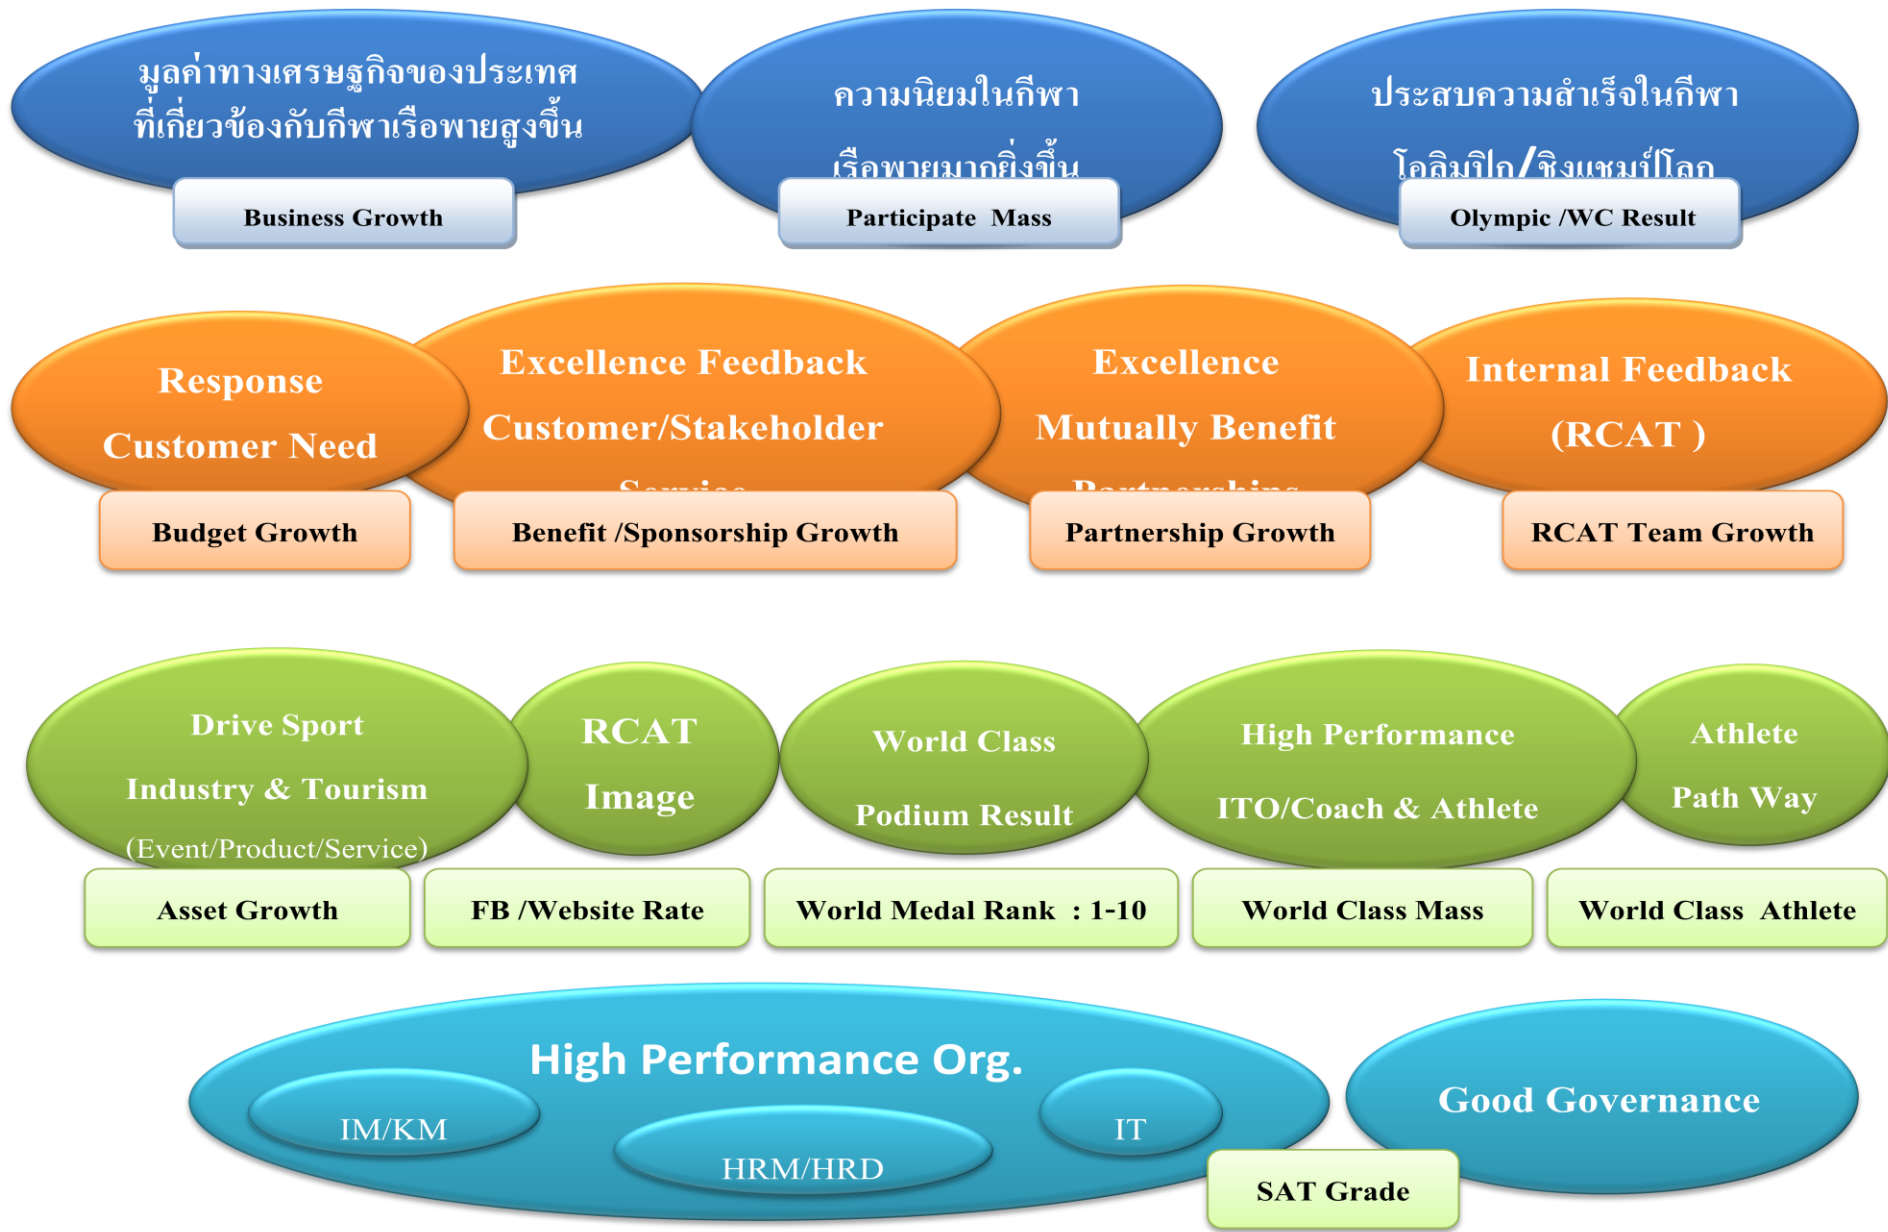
มูลค่าทางเศรษฐกิจของประเทศ ที่เกี่ยวข้องกับกีฬาเรือพายสูงขึ้น

Business Growth

ความนิยมในกีฬา

เรือพายมากยิ่งขึ้น

Participate Mass

ประสบความสำเร็จในกีฬา

โอลิมปิก/ชิงแชมป์โลก

Olympic /WC Result

Response

Customer Need

Budget Growth

Excellence Feedback

Customer/Stakeholder

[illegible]

Benefit /Sponsorship Growth

Excellence

Mutually Benefit

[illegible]

Partnership Growth

Internal Feedback

(RCAT )

RCAT Team Growth

Drive Sport

Industry & Tourism

(Event/Product/Service)

Asset Growth

RCAT

Image

FB /Website Rate

World Class

Podium Result

World Medal Rank : 1-10

High Performance

ITO/Coach & Athlete

World Class Mass

Athlete

Path Way

World Class Athlete

High Performance Org.

IM/KM

HRM/HRD

IT

SAT Grade

Good Governance